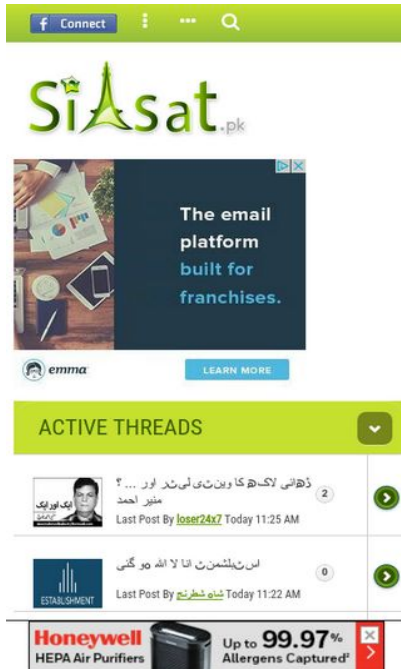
f Connect

SiAsat.pk

The email platform built for franchises.

emma

LEARN MORE

ACTIVE THREADS

ڈھائی لاکھ کا وینٹی لیٹر اور ... ؟ منیر احمد

2

Last Post By loser24x7 Today 11:25 AM

اسٹیبلشمنٹ انا للہ ہو گئی

0

Last Post By شاہ شطرنج Today 11:22 AM

ESTABLISHMENT

Honeywell HEPA Air Purifiers

Up to 99.97% Allergens Captured